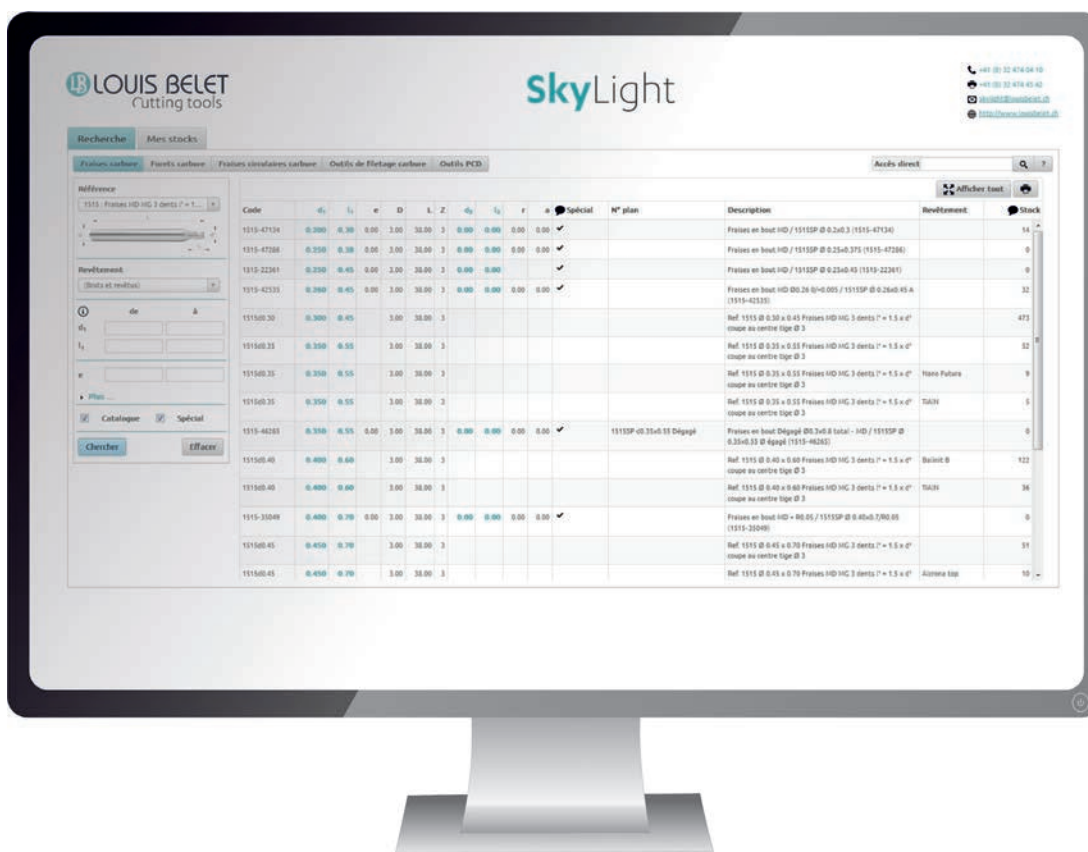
LOUIS BELET
Cutting tools

SkyLight

+41 (0) 32 474 04 10
+41 (0) 32 474 45 42
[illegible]
http://www.louisbelet.ch

Recherche | Mes stocks

Fraises carbure | Forets carbure | Fraises circulaires carbure | Outils de filetage carbure | Outils PCD

Accès direct

Afficher tout

Référence
1515 : Fraises HD HG 3 dents l' = 1...

Revêtement
(Bruts et revêtus)

de | à
$d_1$
$l_1$
e

▸ Plus ...

Catalogue | Spécial

Chercher | Effacer

| Code | $d_1$ | $l_1$ | e | D | L | Z | $d_2$ | $l_2$ | r | a | Spécial | N° plan | Description | Revêtement | Stock |
|---|---|---|---|---|---|---|---|---|---|---|---|---|---|---|---|
| 1515-47134 | 0.300 | 0.30 | 0.00 | 3.00 | 38.00 | 3 | 0.00 | 0.00 | 0.00 | 0.00 | ✔ | | Fraises en bout HD / 1515SP Ø 0.2x0.3 (1515-47134) | | 14 |
| 1515-47286 | 0.250 | 0.38 | 0.00 | 3.00 | 38.00 | 3 | 0.00 | 0.00 | 0.00 | 0.00 | ✔ | | Fraises en bout HD / 1515SP Ø 0.25x0.375 (1515-47286) | | 0 |
| 1515-22361 | 0.250 | 0.45 | 0.00 | 3.00 | 38.00 | 3 | 0.00 | 0.00 | | | ✔ | | Fraises en bout HD / 1515SP Ø 0.25x0.45 (1515-22361) | | 0 |
| 1515-42535 | 0.260 | 0.45 | 0.00 | 3.00 | 38.00 | 3 | 0.00 | 0.00 | 0.00 | 0.00 | ✔ | | Fraises en bout HD Ø0.26 0/+0.005 / 1515SP Ø 0.26x0.45 A (1515-42535) | | 32 |
| 1515d0.30 | 0.300 | 0.45 | | 3.00 | 38.00 | 3 | | | | | | | Ref. 1515 Ø 0.30 x 0.45 Fraises HD HG 3 dents l' = 1.5 x d° coupe au centre tige Ø 3 | | 473 |
| 1515d0.35 | 0.350 | 0.55 | | 3.00 | 38.00 | 3 | | | | | | | Ref. 1515 Ø 0.35 x 0.55 Fraises HD HG 3 dents l' = 1.5 x d° coupe au centre tige Ø 3 | | 32 |
| 1515d0.35 | 0.350 | 0.55 | | 3.00 | 38.00 | 3 | | | | | | | Ref. 1515 Ø 0.35 x 0.55 Fraises HD HG 3 dents l' = 1.5 x d° coupe au centre tige Ø 3 | Nano Future | 9 |
| 1515d0.35 | 0.350 | 0.55 | | 3.00 | 38.00 | 3 | | | | | | | Ref. 1515 Ø 0.35 x 0.55 Fraises HD HG 3 dents l' = 1.5 x d° coupe au centre tige Ø 3 | TiAlN | 5 |
| 1515-46265 | 0.350 | 0.55 | 0.00 | 3.00 | 38.00 | 3 | 0.00 | 0.00 | 0.00 | 0.00 | ✔ | 1515SP c0.35x0.55 Dégagé | Fraises en bout Dégagé Ø0.3x0.8 total - HD / 1515SP Ø 0.35x0.55 Ø dgagé (1515-46265) | | 0 |
| 1515d0.40 | 0.400 | 0.60 | | 3.00 | 38.00 | 3 | | | | | | | Ref. 1515 Ø 0.40 x 0.60 Fraises HD HG 3 dents l' = 1.5 x d° coupe au centre tige Ø 3 | Balinit B | 122 |
| 1515d0.40 | 0.400 | 0.60 | | 3.00 | 38.00 | 3 | | | | | | | Ref. 1515 Ø 0.40 x 0.60 Fraises HD HG 3 dents l' = 1.5 x d° coupe au centre tige Ø 3 | TiAlN | 36 |
| 1515-35049 | 0.400 | 0.70 | 0.00 | 3.00 | 38.00 | 3 | 0.00 | 0.00 | 0.00 | 0.00 | ✔ | | Fraises en bout HD + R0.05 / 1515SP Ø 0.40x0.7/R0.05 (1515-35049) | | 0 |
| 1515d0.45 | 0.450 | 0.70 | | 3.00 | 38.00 | 3 | | | | | | | Ref. 1515 Ø 0.45 x 0.70 Fraises HD HG 3 dents l' = 1.5 x d° coupe au centre tige Ø 3 | | 51 |
| 1515d0.45 | 0.450 | 0.70 | | 3.00 | 38.00 | 3 | | | | | | | Ref. 1515 Ø 0.45 x 0.70 Fraises HD HG 3 dents l' = 1.5 x d° | Alcrona top | 10 |